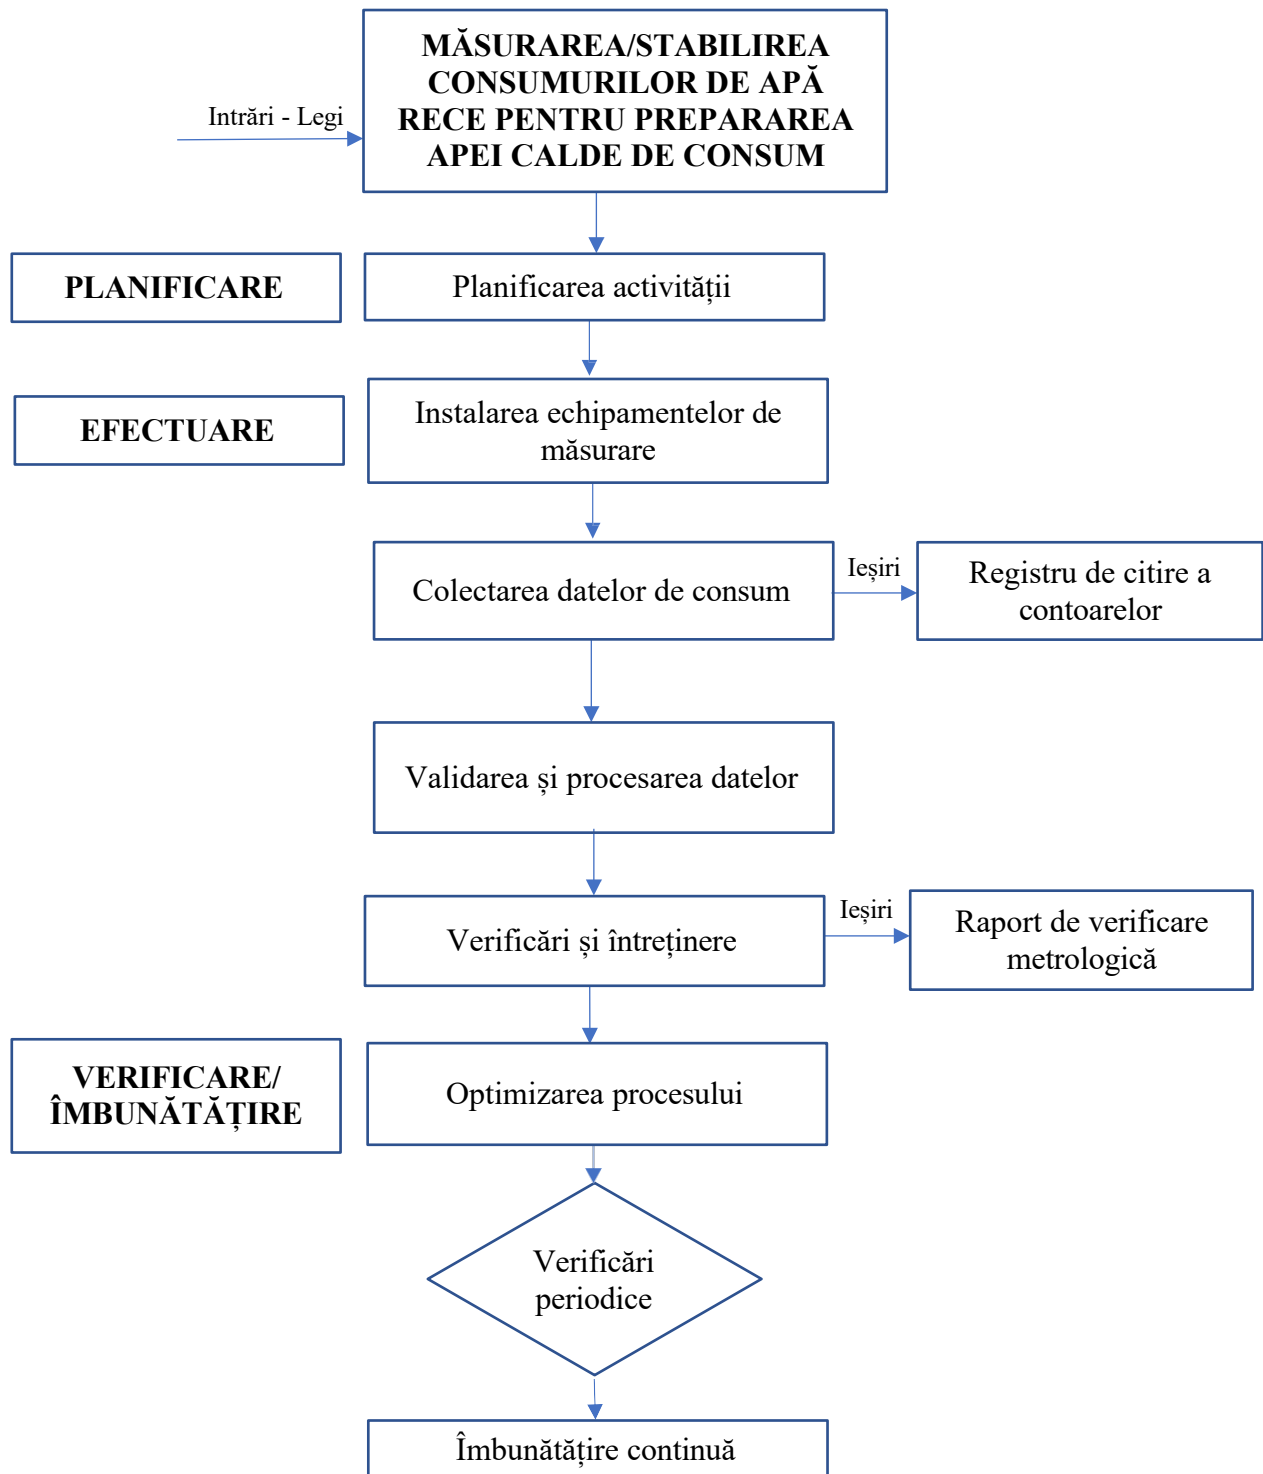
MĂSURAREA/STABILIREA CONSUMURILOR DE APĂ RECE PENTRU PREPARAREA APEI CALDE DE CONSUM

Intrări - Legi

PLANIFICARE

Planificarea activității

EFECTUARE

Instalarea echipamentelor de măsurare

Colectarea datelor de consum

Ieșiri

Registru de citire a contoarelor

Validarea și procesarea datelor

Verificări și întreținere

Ieșiri

Raport de verificare metrologică

VERIFICARE/ ÎMBUNĂTĂȚIRE

Optimizarea procesului

Verificări periodice

Îmbunătățire continuă